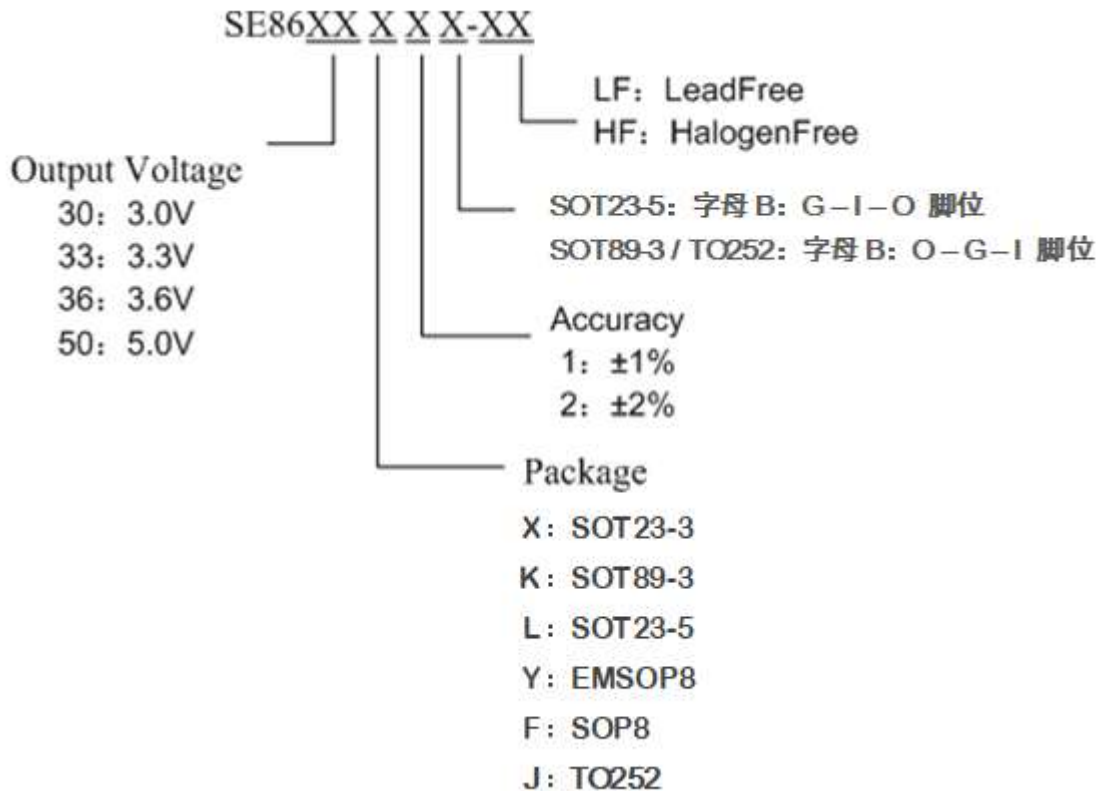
SE86XX X X X-XX

LF：LeadFree
HF：HalogenFree

Output Voltage
30：3.0V
33：3.3V
36：3.6V
50：5.0V

SOT23-5：字母 B：G－I－O 脚位
SOT89-3 / TO252：字母 B：O－G－I 脚位

Accuracy
1：±1%
2：±2%

Package
X：SOT23-3
K：SOT89-3
L：SOT23-5
Y：EMSOP8
F：SOP8
J：TO252